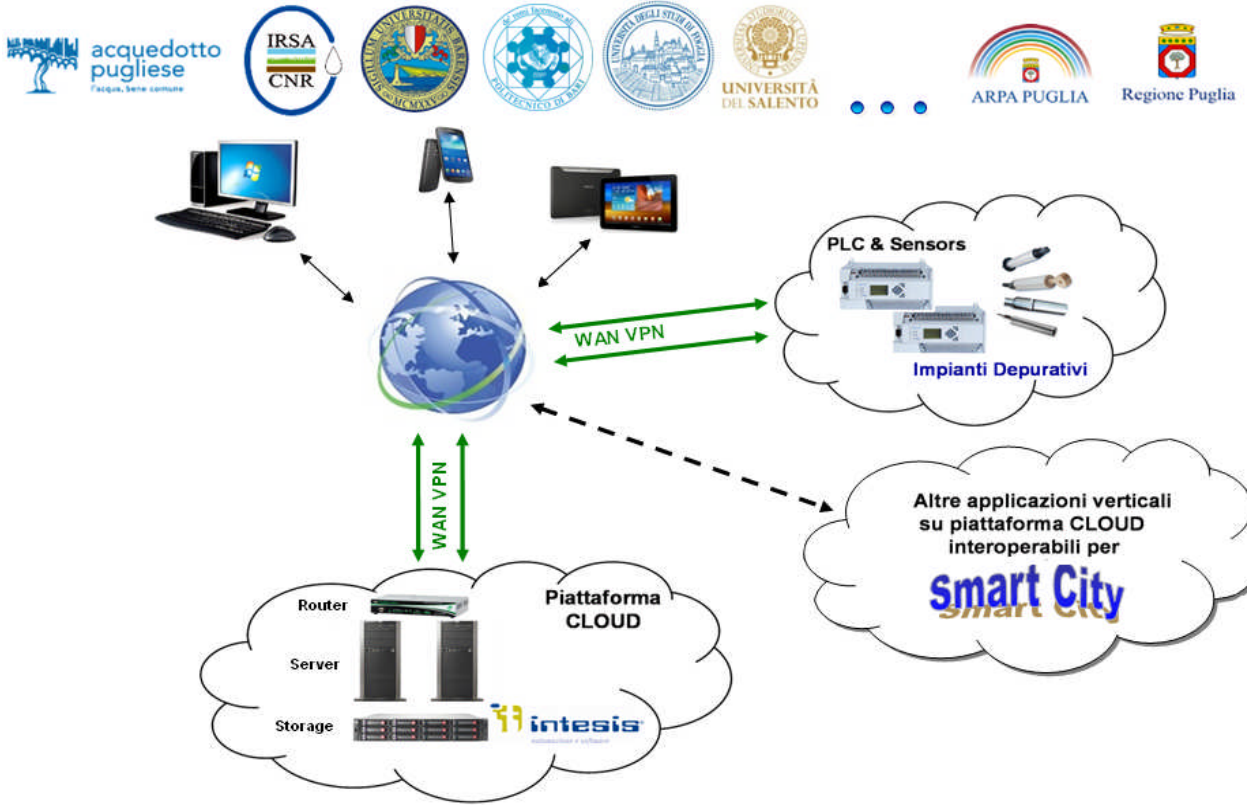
acquedotto pugliese
l'acqua, bene comune

IRSA
CNR

SIGILLUM UNIVERSITATIS BARIENSIS MCMXXV

POLITECNICO DI BARI

UNIVERSITÀ DEGLI STUDI DI FOGGIA

UNIVERSITÀ DEL SALENTO

ARPA PUGLIA

Regione Puglia

PLC & Sensors

Impianti Depurativi

WAN VPN

WAN VPN

Altre applicazioni verticali su piattaforma CLOUD interoperabili per

Smart City

Piattaforma CLOUD

Router

Server

Storage

intesis
automazione e software